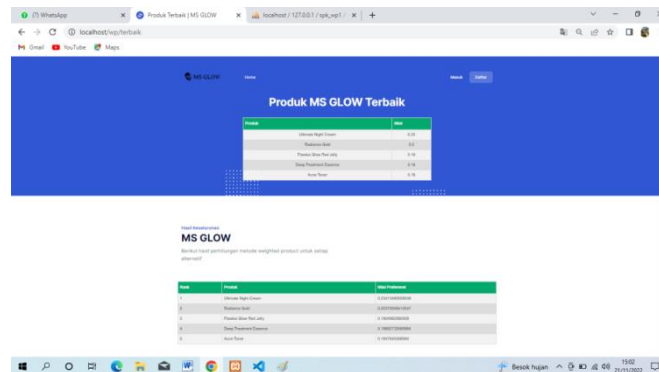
(7) WhatsApp | Produk Terbaik | MS GLOW | localhost / 127.0.0.1 / spk_wp1 / | +

localhost/wp/terbaik

Gmail YouTube Maps

MS GLOW Home Masuk Daftar

Produk MS GLOW Terbaik

| Produk | Nilai |
|---|---|
| Ultimate Night Cream | 0.25 |
| Radiance Gold | 0.2 |
| Flawless Glow Red Jelly | 0.16 |
| Deep Treatment Essence | 0.19 |
| Acne Toner | 0.19 |

Hasil Perhitungan

MS GLOW

Berikut hasil perhitungan metode weighted product untuk setiap alternatif

| Rank | Produk | Nilai Preferensi |
|---|---|---|
| 1 | Ultimate Night Cream | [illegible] |
| 2 | Radiance Gold | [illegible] |
| 3 | Flawless Glow Red Jelly | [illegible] |
| 4 | Deep Treatment Essence | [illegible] |
| 5 | Acne Toner | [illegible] |

Besok hujan 15:02 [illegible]